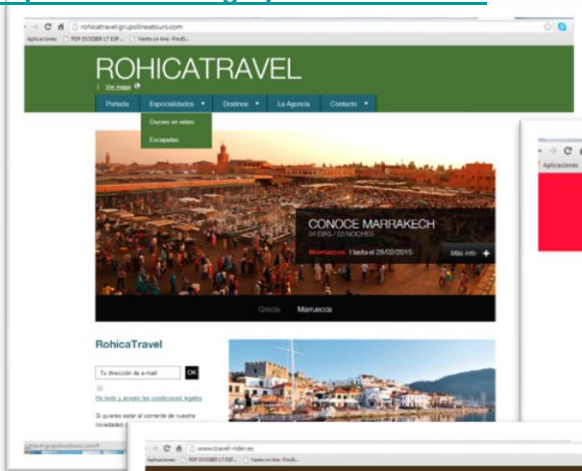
rohicatravel.grupolineatours.com

Aplicaciones PDF DOSSIER LT EDF... Venta on line - FindS...

ROHICATRAVEL

Ver mapa

Portada Especialidades ▼ Destinos ▼ La Agencia Contacto ▼

Cruces en velero

Escapadas

CONOCE MARRAKECH

04 DIAS / 03 NOCHES

Marruecos | hasta el 28/02/2015

Más info +

Grecia Marruecos

RohicaTravel

Tu dirección de e-mail OK

He leído y acepto las condiciones legales

Si quieres estar al corriente de nuestras novedades

Aplicaciones

www.travel-rider.es

Aplicaciones Venta on line - FindS...